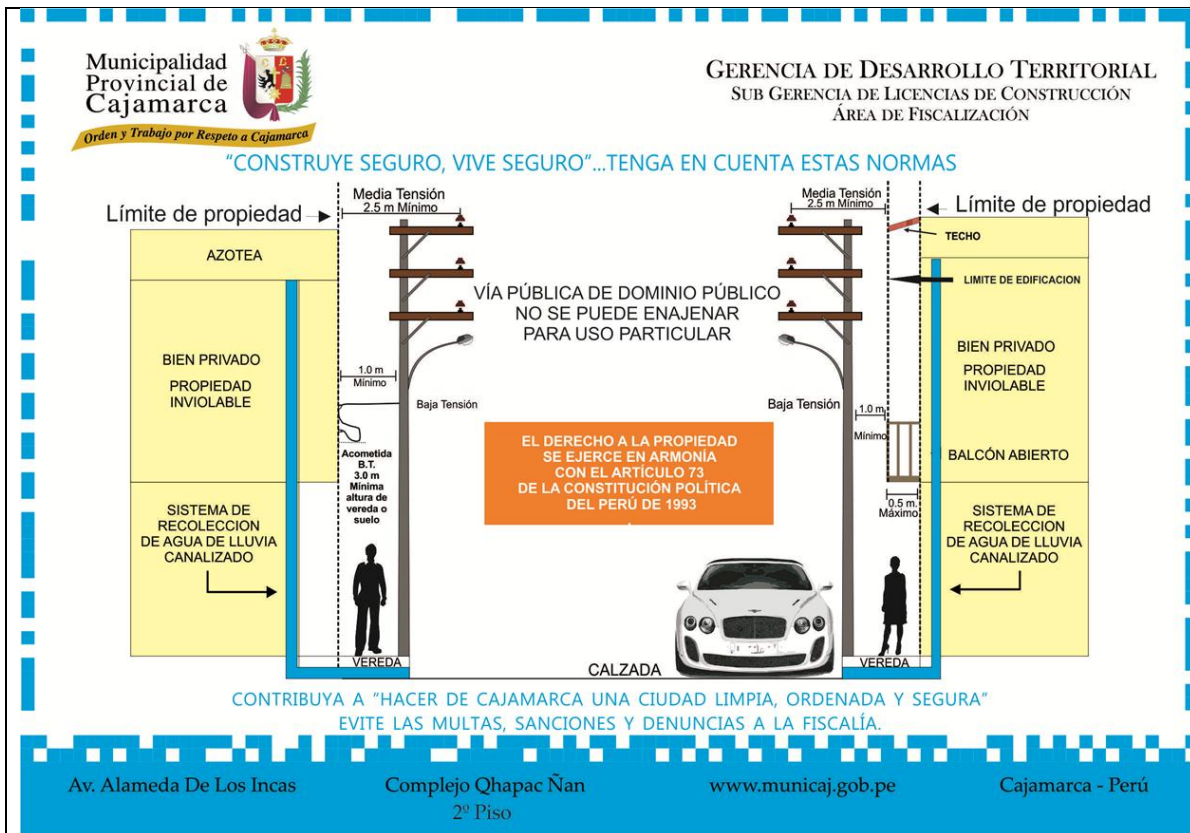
Municipalidad Provincial de Cajamarca

Orden y Trabajo por Respeto a Cajamarca

GERENCIA DE DESARROLLO TERRITORIAL
SUB GERENCIA DE LICENCIAS DE CONSTRUCCIÓN
ÁREA DE FISCALIZACIÓN

"CONSTRUYE SEGURO, VIVE SEGURO"...TENGA EN CUENTA ESTAS NORMAS

Límite de propiedad

Media Tensión
2.5 m Mínimo

AZOTEA

BIEN PRIVADO
PROPIEDAD INVIOLABLE

1.0 m
Mínimo

Baja Tensión

Acometida B.T. 3.0 m Mínima altura de vereda o suelo

SISTEMA DE RECOLECCION DE AGUA DE LLUVIA CANALIZADO

VEREDA

VÍA PÚBLICA DE DOMINIO PÚBLICO
NO SE PUEDE ENAJENAR
PARA USO PARTICULAR

EL DERECHO A LA PROPIEDAD SE EJERCE EN ARMONÍA CON EL ARTÍCULO 73 DE LA CONSTITUCIÓN POLÍTICA DEL PERÚ DE 1993

CALZADA

Media Tensión
2.5 m Mínimo

Límite de propiedad

TECHO

LIMITE DE EDIFICACION

Baja Tensión

1.0 m
Mínimo

0.5 m
Máximo

BIEN PRIVADO
PROPIEDAD INVIOLABLE

BALCÓN ABIERTO

SISTEMA DE RECOLECCION DE AGUA DE LLUVIA CANALIZADO

VEREDA

CONTRIBUYA A "HACER DE CAJAMARCA UNA CIUDAD LIMPIA, ORDENADA Y SEGURA"
EVITE LAS MULTAS, SANCIONES Y DENUNCIAS A LA FISCALÍA.

Av. Alameda De Los Incas

Complejo Qhapac Ñan
2º Piso

www.municaj.gob.pe

Cajamarca - Perú